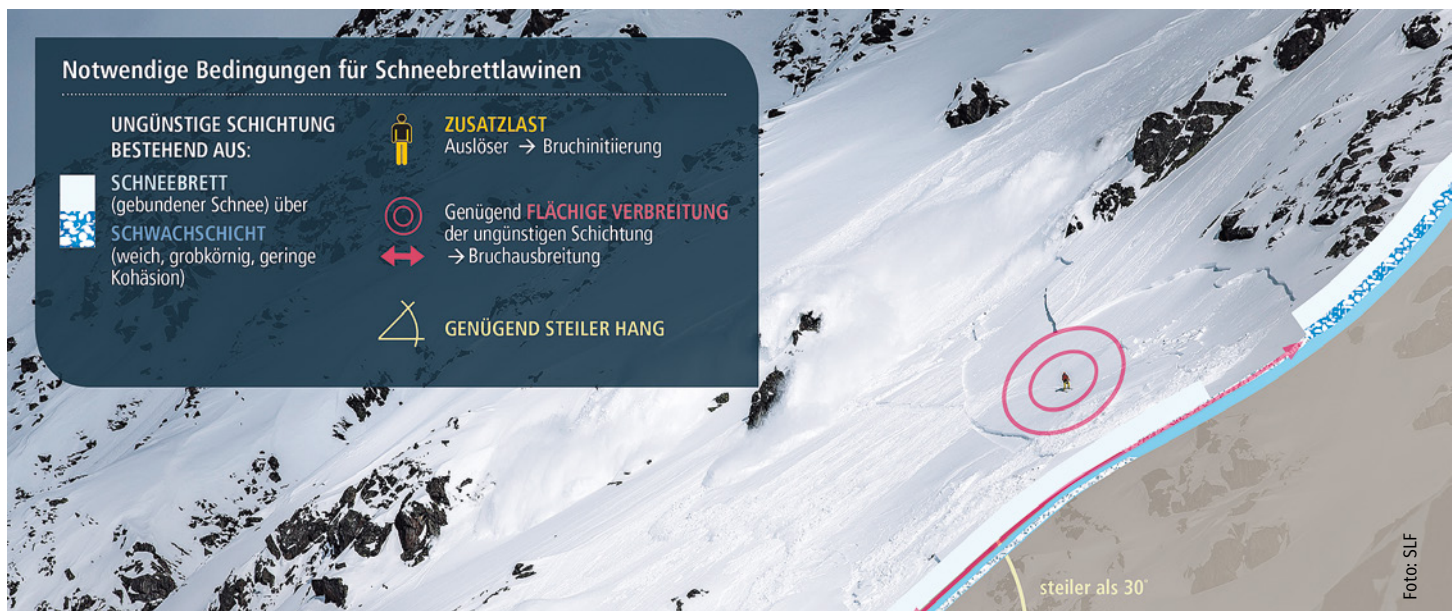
Notwendige Bedingungen für Schneebrettlawinen

UNGÜNSTIGE SCHICHTUNG BESTEHEND AUS:

SCHNEEBRETT (gebundener Schnee) über SCHWACHSCHICHT (weich, grobkörnig, geringe Kohäsion)

ZUSATZLAST
Auslöser → Bruchinitiierung

Genügend FLÄCHIGE VERBREITUNG der ungünstigen Schichtung → Bruchausbreitung

GENÜGEND STEILER HANG

steiler als 30°

Foto: SLF